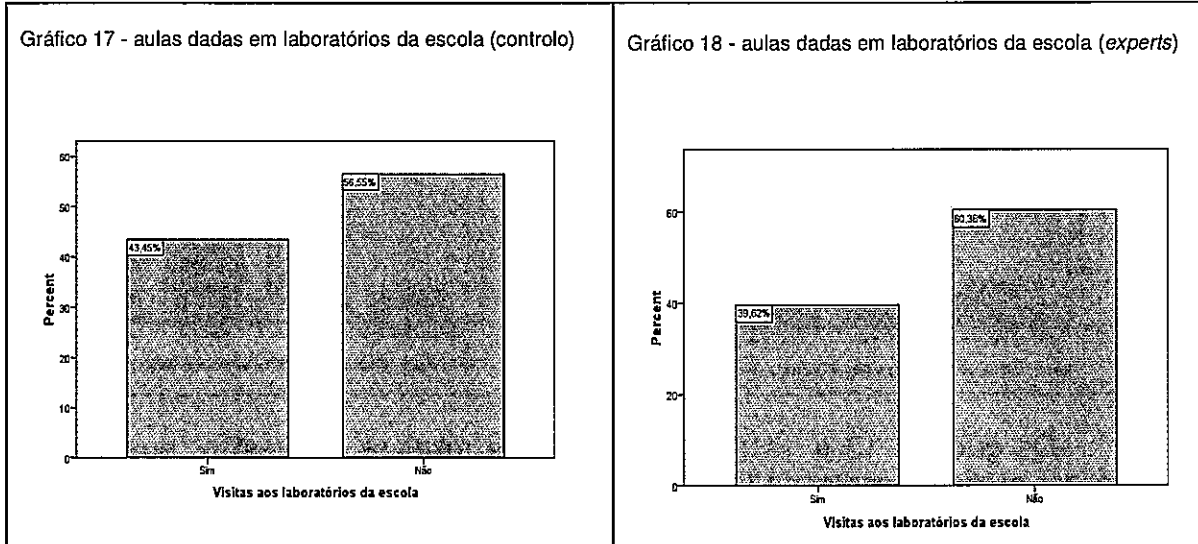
Gráfico 17 - aulas dadas em laboratórios da escola (controlo)

60
50
40
30
20
10
0
Percent
43,45%
56,55%
Sim
Não
Visitas aos laboratórios da escola

Gráfico 18 - aulas dadas em laboratórios da escola (*experts*)

60
40
20
0
Percent
39,62%
60,38%
Sim
Não
Visitas aos laboratórios da escola